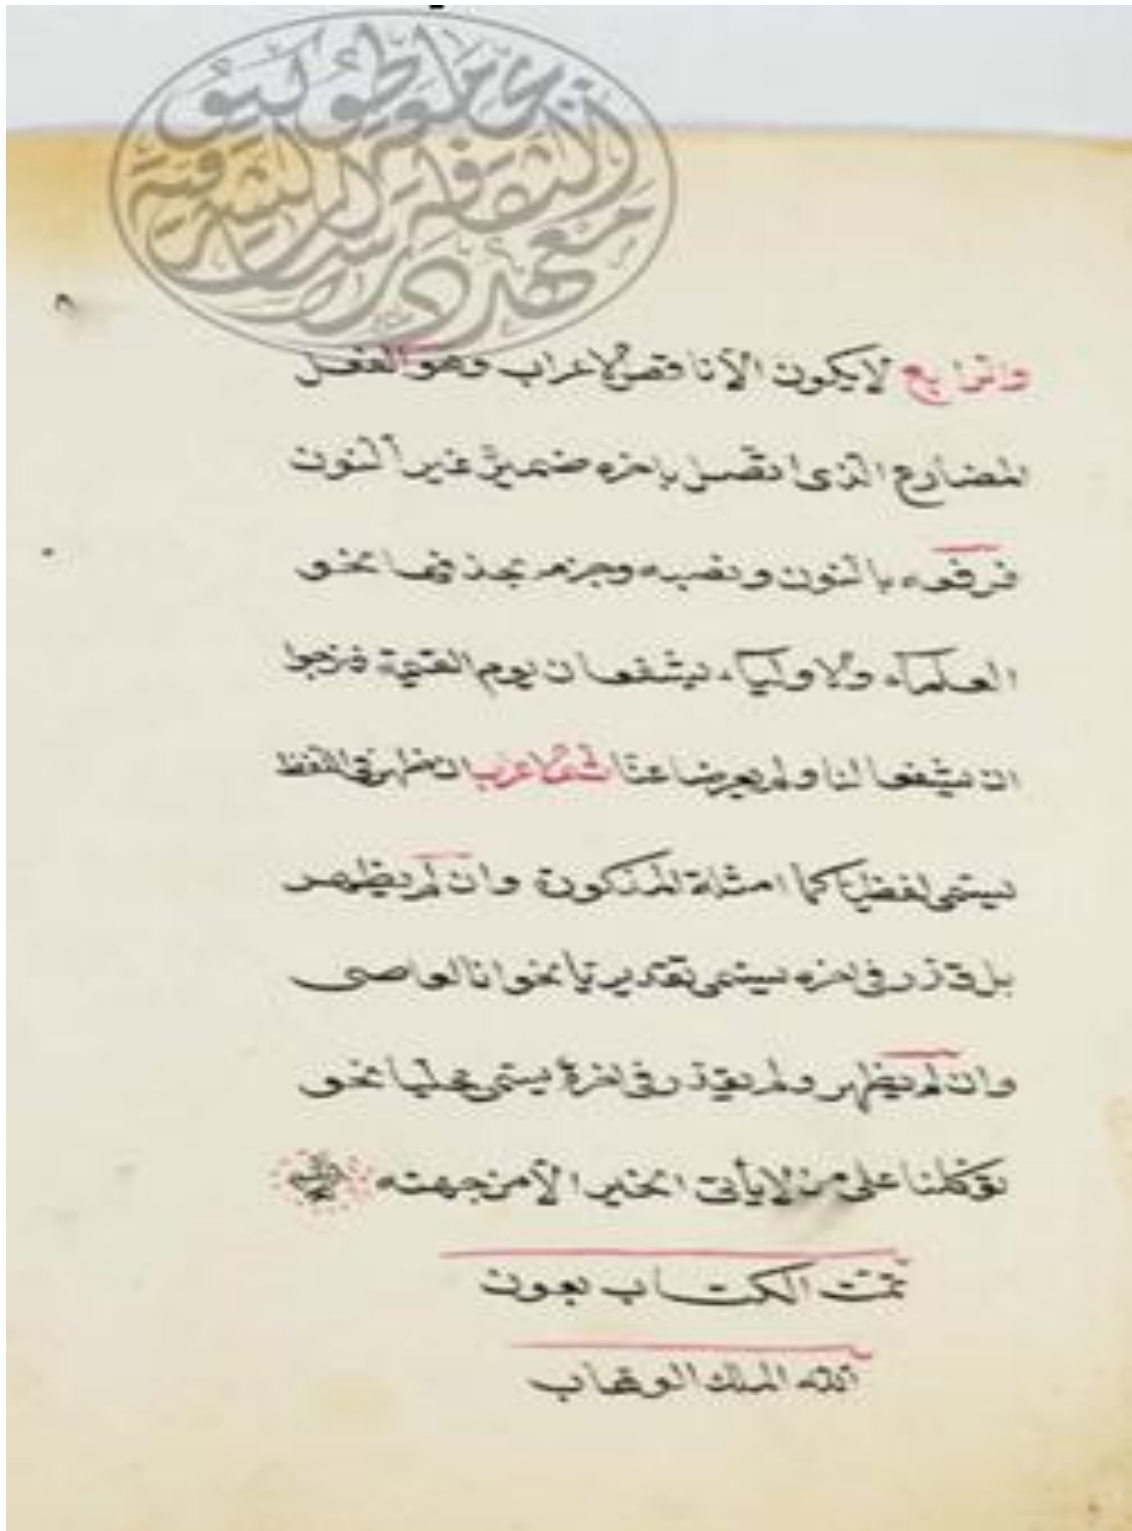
معهد المخطوطات العربية المنظمة العربية للتربية والثقافة والعلوم

والرابع لا يكون الا نقص الاعراب وهو الفعل المضارع الذي اتصل باخره ضمير غير النون فرفعه بالنون ونصبه وجزمه بحذفها نحو العلماء والاولياء يشفعان يوم القيامة فرجوا ان يشفعا لنا ولم يعرضا عنا ثم الاعراب ان ظهر في اللفظ يسمى لفظيا كما امثلة المذكورة وان لم يظهر بل قدر في اخره يسمى تقديريا نحو انا العاصي وان لم يظهر ولم يقدر في اخره يسمى محليا نحو توكلنا على من لا يأت الخير الا من جهته

تمت الكتاب بعون

الله الملك الوهاب